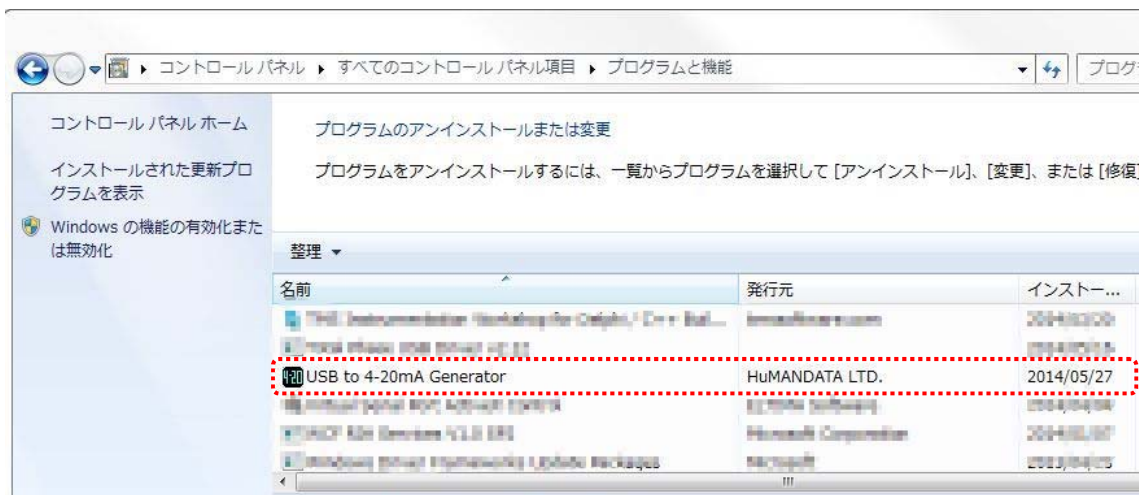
コントロール パネル ▸ すべてのコントロール パネル項目 ▸ プログラムと機能

プログラ

コントロール パネル ホーム

インストールされた更新プログラムを表示

Windows の機能の有効化または無効化

プログラムのアンインストールまたは変更

プログラムをアンインストールするには、一覧からプログラムを選択して [アンインストール]、[変更]、または [修復

整理 ▾

| 名前 | 発行元 | インストー... |
|---|---|---|
| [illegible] | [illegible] | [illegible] |
| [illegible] | | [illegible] |
| USB to 4-20mA Generator | HuMANDATA LTD. | 2014/05/27 |
| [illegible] | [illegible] | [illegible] |
| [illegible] | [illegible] | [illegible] |
| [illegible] | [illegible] | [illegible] |